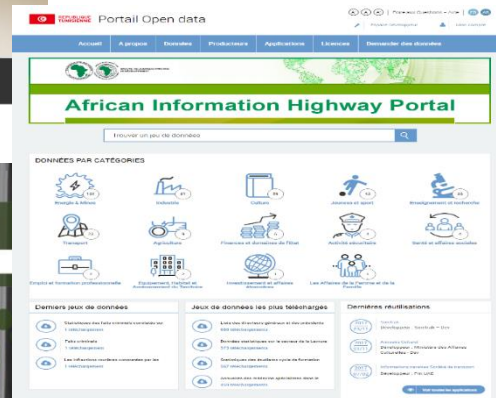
RÉPUBLIQUE TUNISIENNE Portail Open data

Accueil A propos Données Producteurs Applications Licences Demander des données

African Information Highway Portal

Trouver un jeu de données

DONNÉES PAR CATÉGORIES

Energie & Mines

Industrie

Culture

Jeunesse et sport

Enseignement et recherche

Transport

Agriculture

Finances et domaines de l'Etat

Activité sécuritaire

Santé et affaires sociales

Emploi et formation professionnelle

Equipement, Habitat et Aménagement du Territoire

Investissement et affaires étrangères

Les Affaires de la Femme et de la Famille

Derniers jeux de données

Jeux de données les plus téléchargés

Dernières réutilisations

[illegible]